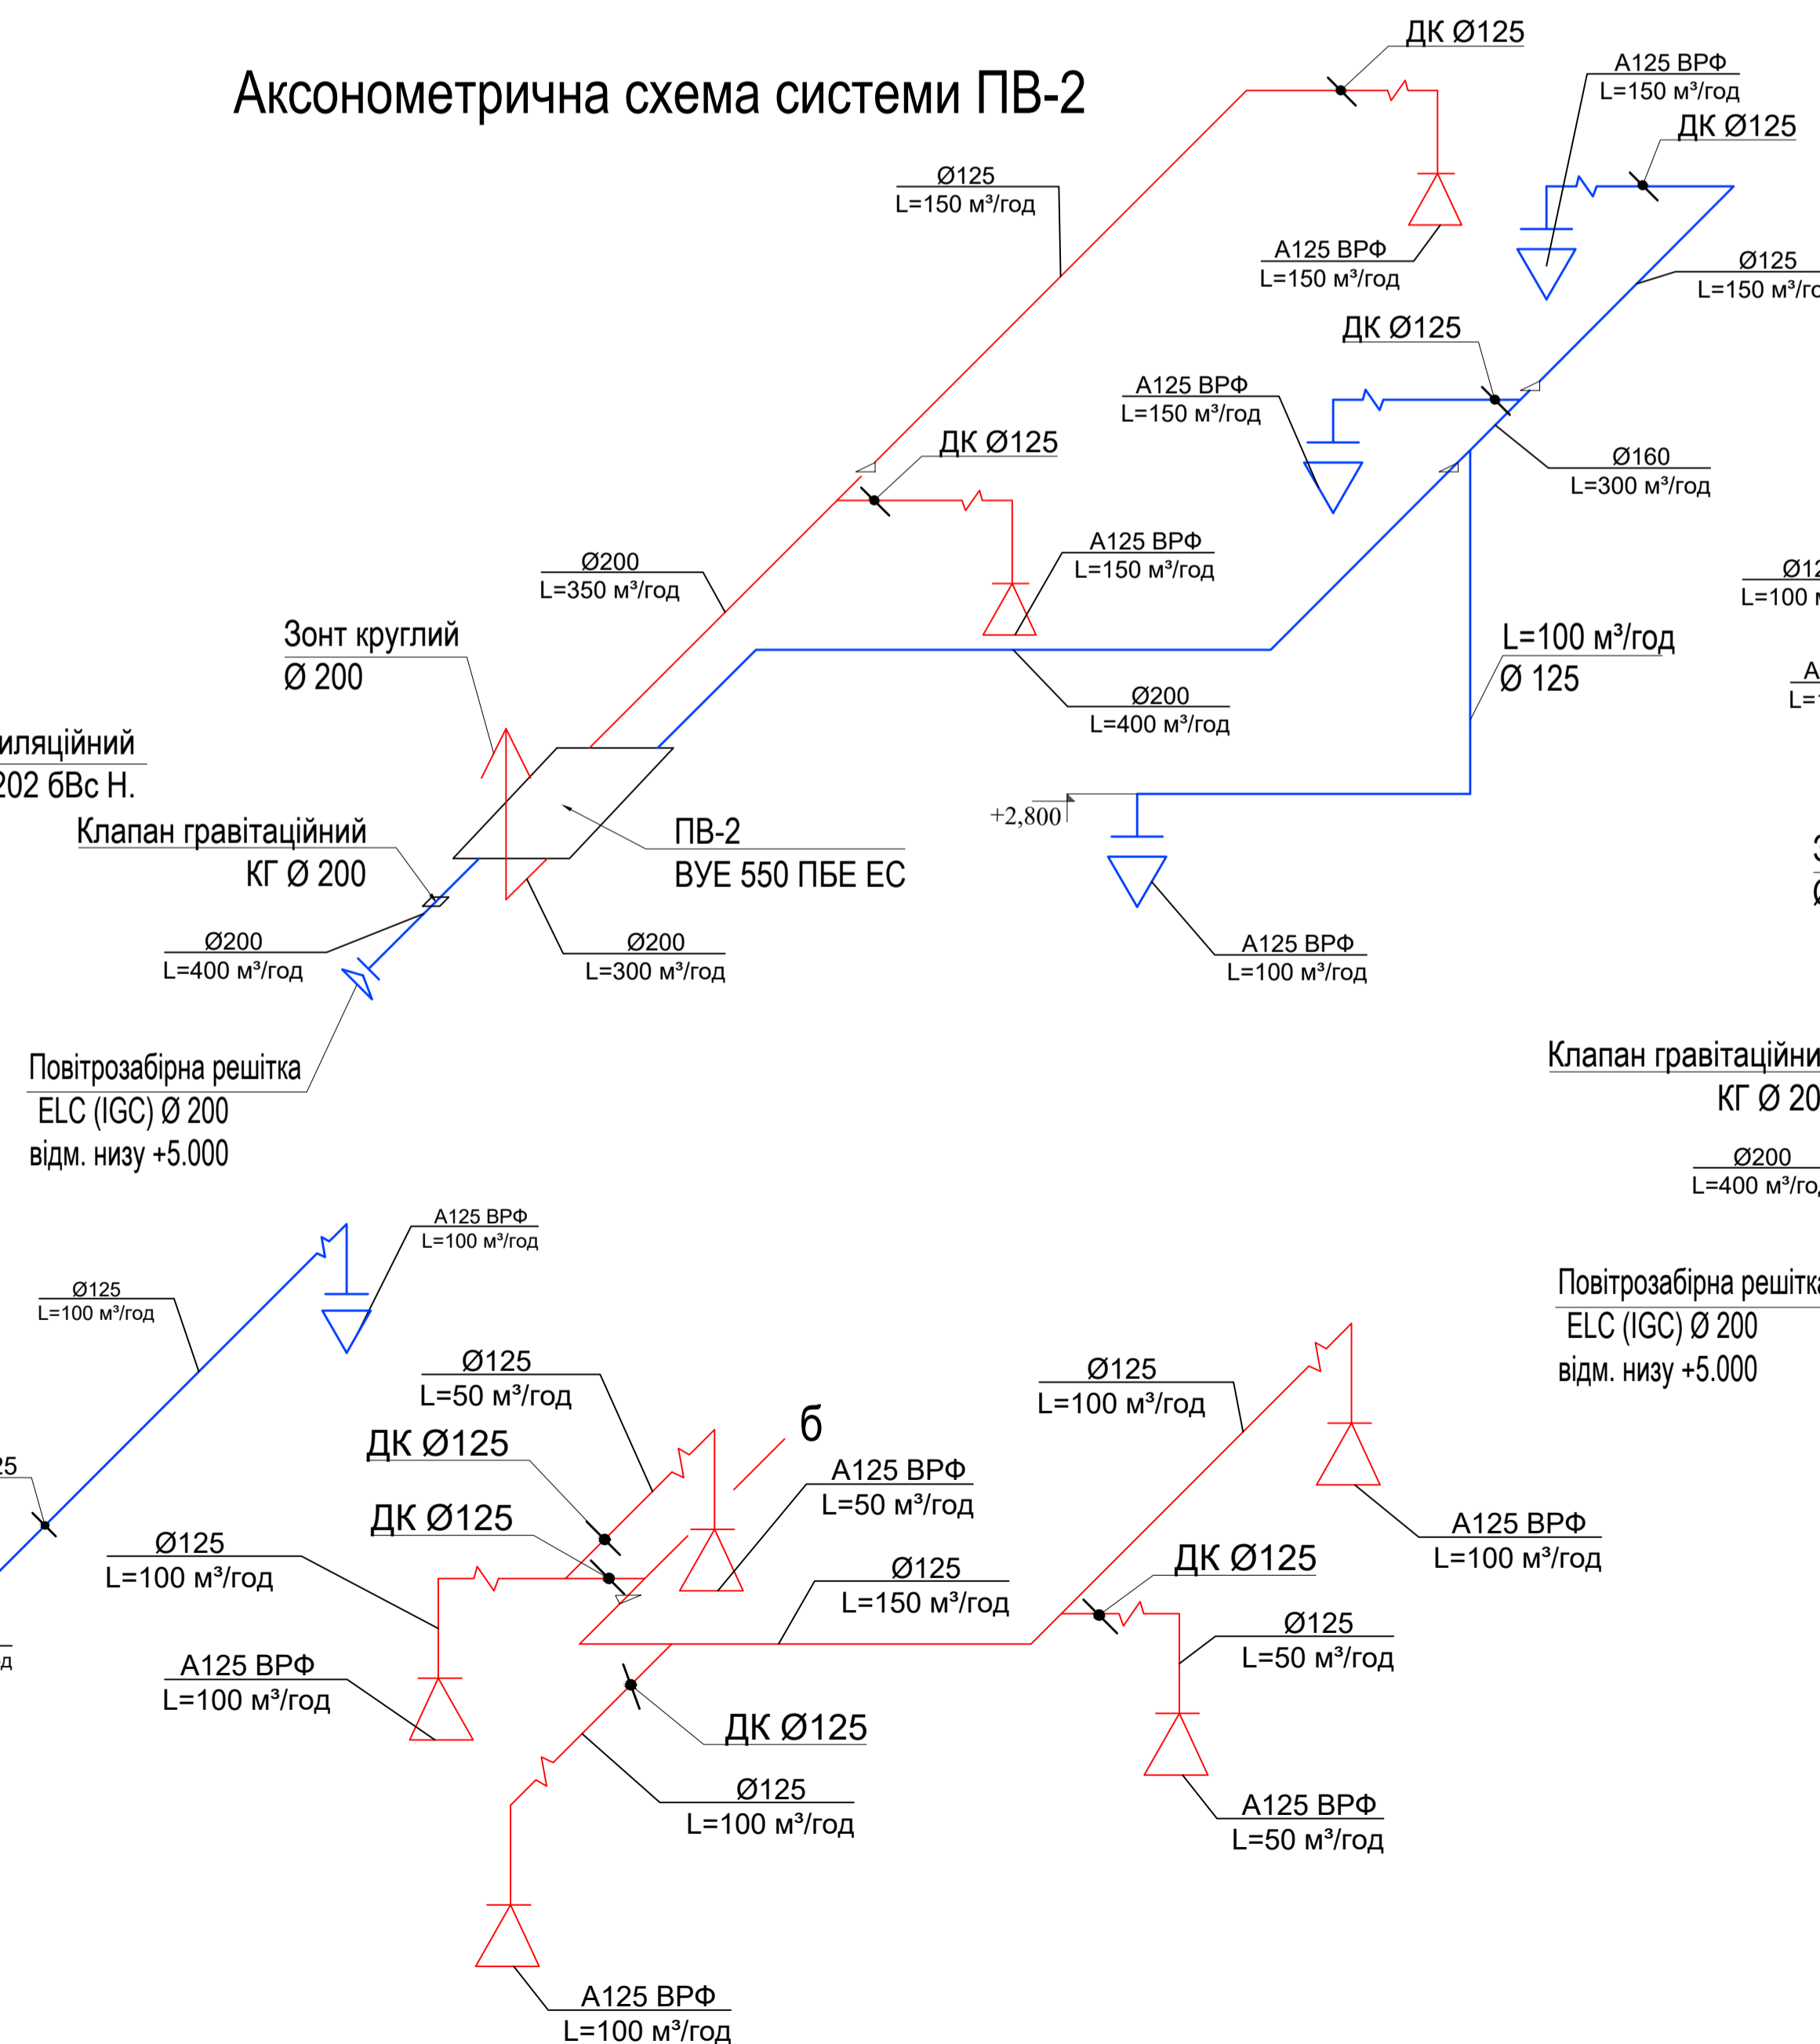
Аксонометрична схема системи ПВ-2

ДК Ø125

А125 ВРФ
L=150 м³/год

ДК Ø125

Ø125
L=150 м³/год

А125 ВРФ
L=150 м³/год

Ø125
L=150 м³/го

ДК Ø125

А125 ВРФ
L=150 м³/год

ДК Ø125

Ø160
L=300 м³/год

А125 ВРФ
L=150 м³/год

Ø200
L=350 м³/год

Ø12
L=100 

L=100 м³/год
Ø 125

А
L=

Зонт круглий
Ø 200

Ø200
L=400 м³/год

иляційний
202 6Вс Н.

Клапан гравітаційний
КГ Ø 200

ПВ-2
ВУЕ 550 ПБЕ ЕС

+2,800

Ø200
L=400 м³/год

Ø200
L=300 м³/год

А125 ВРФ
L=100 м³/год

Повітрозабірна решітка
ELC (IGC) Ø 200
відм. низу +5.000

Клапан гравітаційни
КГ Ø 20

Ø200
L=400 м³/го

А125 ВРФ
L=100 м³/год

Ø125
L=100 м³/год

Повітрозабірна решітка
ELC (IGC) Ø 200
відм. низу +5.000

Ø125
L=50 м³/год

Ø125
L=100 м³/год

б

ДК Ø125

А125 ВРФ
L=50 м³/год

25

ДК Ø125

А125 ВРФ
L=100 м³/год

Ø125
L=100 м³/год

Ø125
L=150 м³/год

ДК Ø125

Ø125
L=50 м³/год

д

А125 ВРФ
L=100 м³/год

ДК Ø125

Ø125
L=100 м³/год

А125 ВРФ
L=50 м³/год

А125 ВРФ
L=100 м³/год